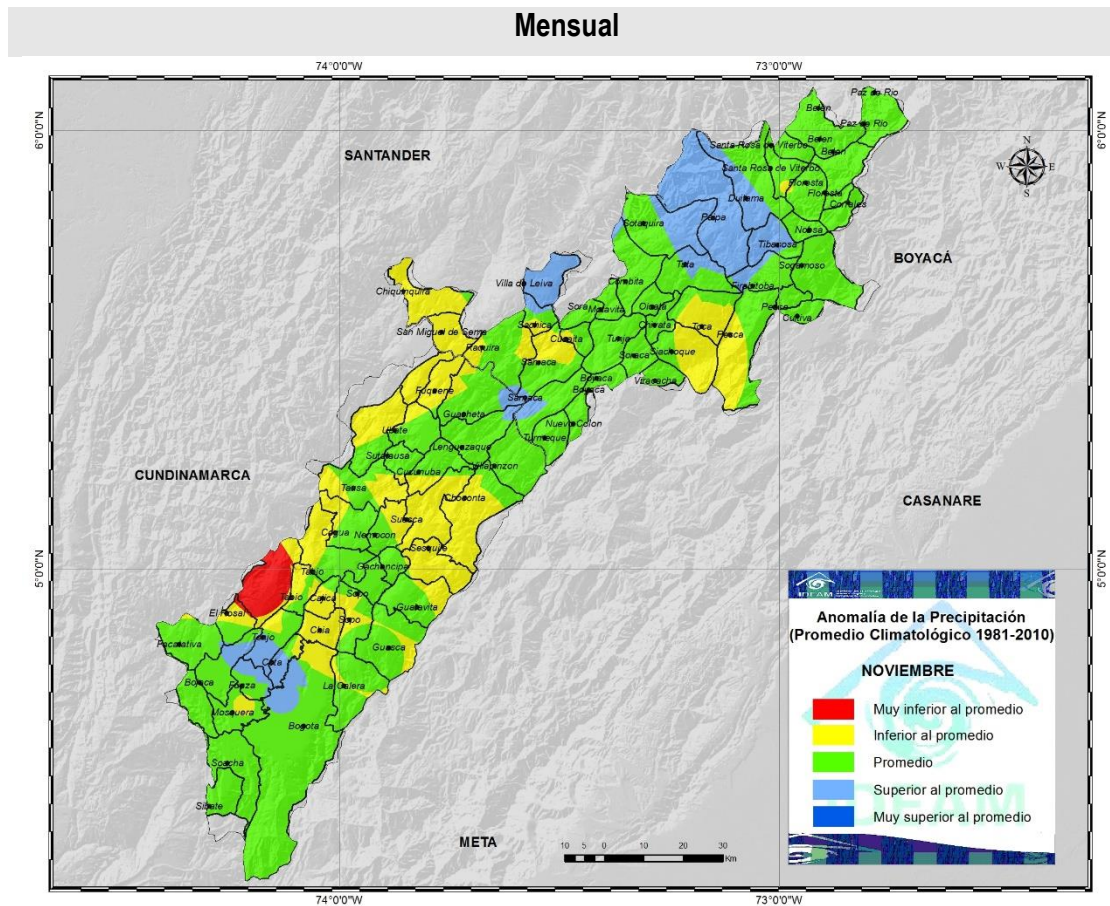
Mensual

74°0'0"W
73°0'0"W
6°0'0"N
6°0'0"N
5°0'0"N
5°0'0"N
74°0'0"W
73°0'0"W

SANTANDER
BOYACÁ
CUNDINAMARCA
CASANARE
META

N
S
E
W

Paz de Rio
Belen
Paz de Rio
Belen
Belen
Santa Rosa de Viterbo
Santa Rosa de Viterbo
Floresta
Duitama
Floresta
Corrales
Sotaquira
Paipa
Nobsa
Tibasosa
Tuta
Sogamoso
Firavitoba
Chiquinquira
Villa de Leiva
Combita
Sora
Motavita
Oicata
Pesca
Cuitiva
Toca
Pesca
San Miguel de Sema
Sachica
Raquira
Cucaita
Tunja
Chivata
Siachoque
Samaca
Soraca
Boyaca
Viracacha
Saboya
Samaca
Boyaca
Guachata
Ubate
Nuevo Colon
Lenguazaque
Turmeque
Sutatausa
Cucunuba
Villapinzon
Tausa
Chocontá
Cogua
Nemocon
Suesca
Sesquile
Gachancipa
Tabio
Cajica
Tenjo
Sopo
Guatavita
El Rosal
Sopo
Chia
Facatativa
Tenjo
Guasca
Cota
Bojaca
Funza
La Calera
Mosquera
Bogota
Soacha
Sibate

IDEAM
Anomalía de la Precipitación
(Promedio Climatológico 1981-2010)
NOVIEMBRE
Muy inferior al promedio
Inferior al promedio
Promedio
Superior al promedio
Muy superior al promedio
IDEAM

10 5 0 10 20 30 Km